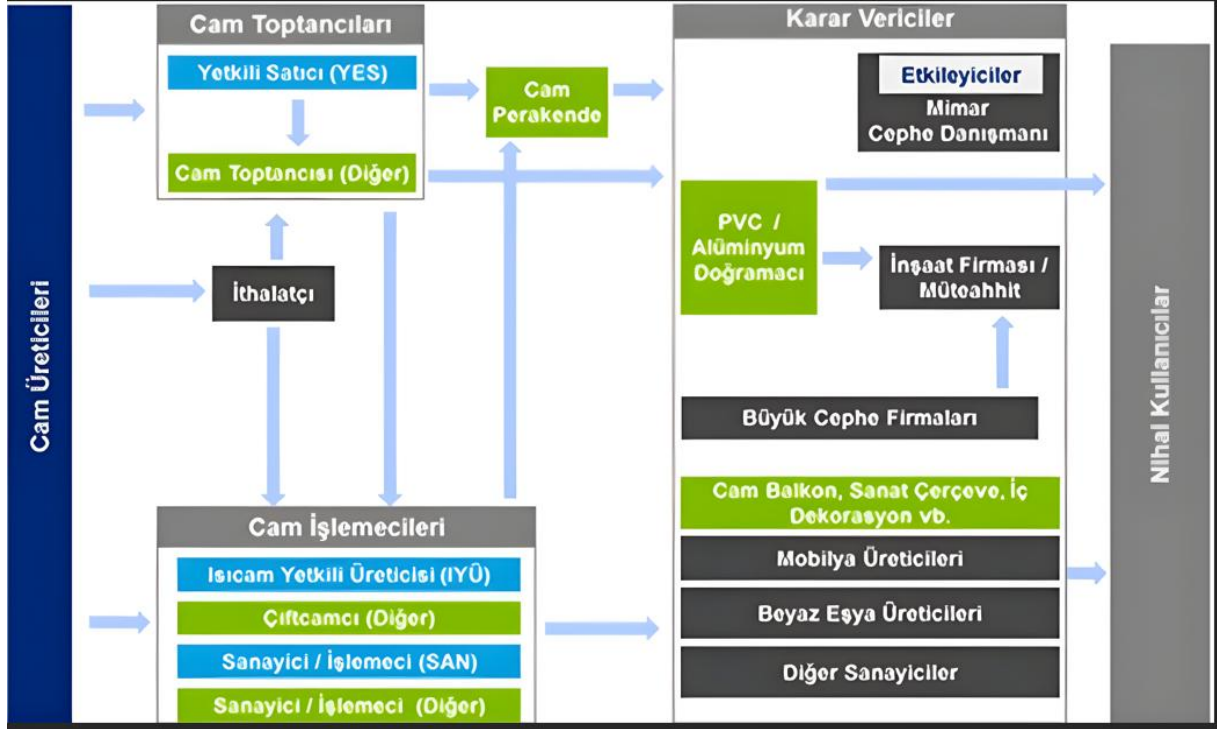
Cam Üreticileri

Cam Toptancıları

Yetkili Satıcı (YES)

Cam Toptancısı (Diğer)

Cam Perakende

İthalatçı

Cam İşlemecileri

Isıcam Yetkili Üreticisi (IYÜ)

Çiftcamcı (Diğer)

Sanayici / İşlemeci (SAN)

Sanayici / İşlemeci (Diğer)

Karar Vericiler

Etkileyiciler

Mimar
Cephe Danışmanı

PVC / Alüminyum Doğramacı

İnşaat Firması / Müteahhit

Büyük Cephe Firmaları

Cam Balkon, Sanat Çerçeve, İç Dekorasyon vb.

Mobilya Üreticileri

Beyaz Eşya Üreticileri

Diğer Sanayiciler

Nihai Kullanıcılar